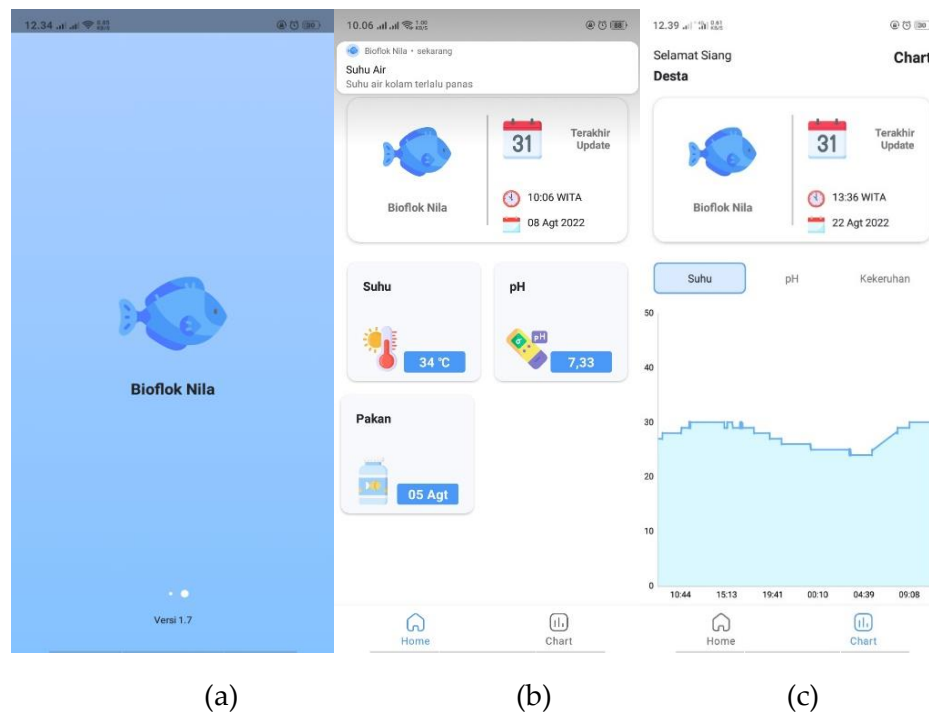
12.34

Bioflok Nila

Versi 1.7

10.06

Bioflok Nila • sekarang
Suhu Air
Suhu air kolam terlalu panas

Bioflok Nila

31

Terakhir Update

10:06 WITA

08 Agt 2022

Suhu

34 ℃

pH

7,33

Pakan

05 Agt

Home

Chart

12.39

Selamat Siang
Desta

Chart

Bioflok Nila

31

Terakhir Update

13:36 WITA

22 Agt 2022

Suhu

pH

Kekeruhan

50
40
30
20
10
0

10:44 15:13 19:41 00:10 04:39 09:08

Home

Chart

(a)

(b)

(c)